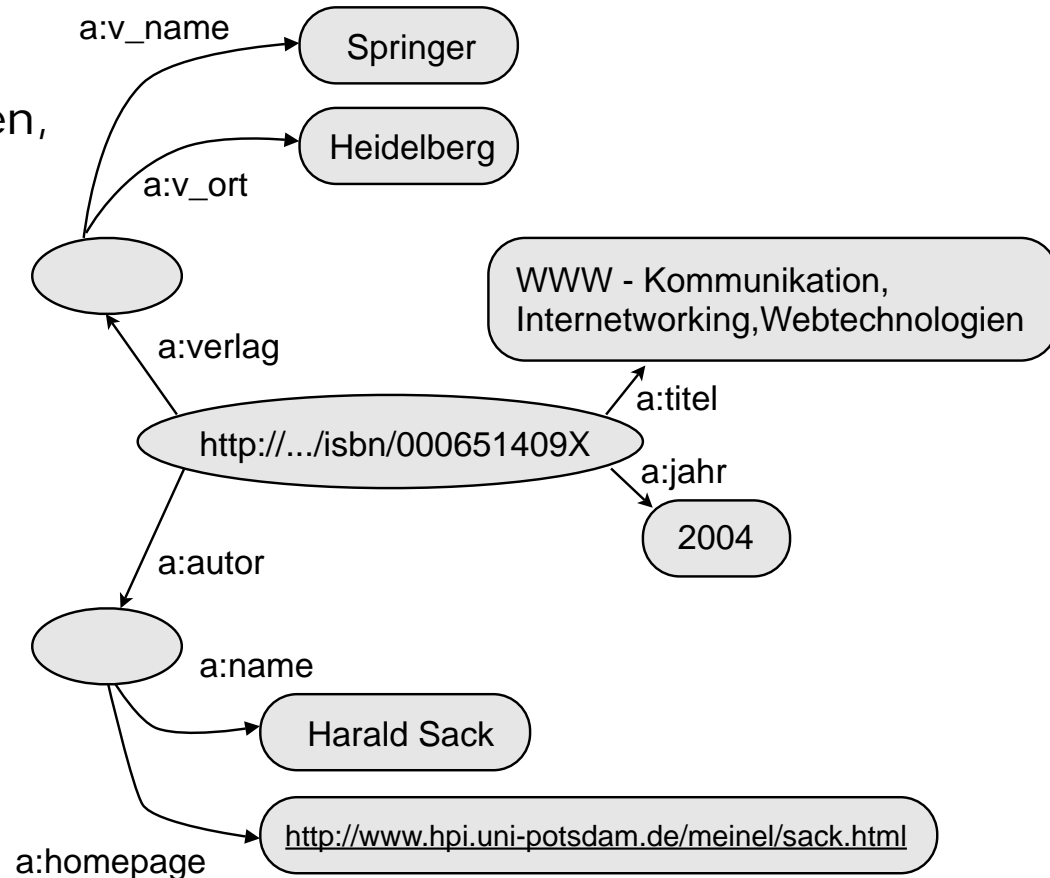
en,

a:v_name

Springer

Heidelberg

a:v_ort

WWW - Kommunikation, Internetworking,Webtechnologien

a:verlag

a:titel

http://.../isbn/000651409X

a:jahr

2004

a:autor

a:name

Harald Sack

http://www.hpi.uni-potsdam.de/meinel/sack.html

a:homepage